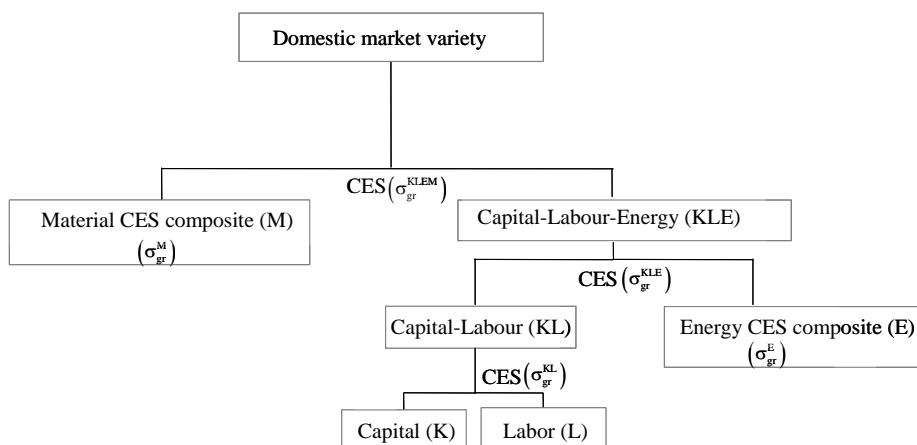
Domestic market variety

CES$\left(\sigma_{gr}^{KLEM}\right)$

Material CES composite (M)
$\left(\sigma_{gr}^{M}\right)$

Capital-Labour-Energy (KLE)

CES$\left(\sigma_{gr}^{KLE}\right)$

Capital-Labour (KL)

Energy CES composite (E)
$\left(\sigma_{gr}^{E}\right)$

CES$\left(\sigma_{gr}^{KL}\right)$

Capital (K)

Labor (L)